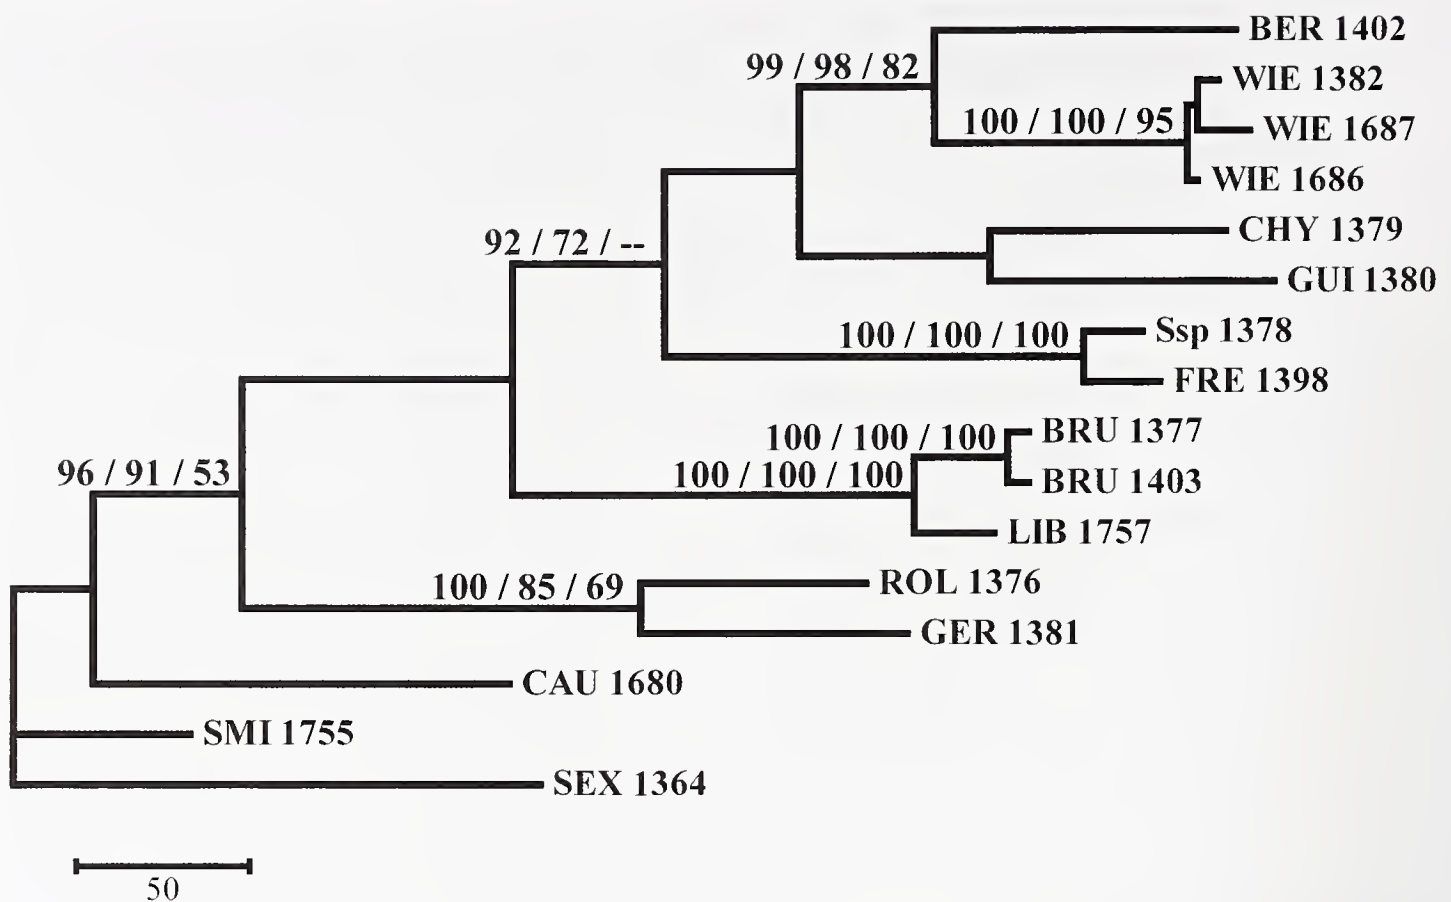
BER 1402
99 / 98 / 82
WIE 1382
100 / 100 / 95
WIE 1687
WIE 1686
CHY 1379
92 / 72 / --
GUI 1380
100 / 100 / 100
Ssp 1378
FRE 1398
100 / 100 / 100
BRU 1377
96 / 91 / 53
100 / 100 / 100
BRU 1403
LIB 1757
100 / 85 / 69
ROL 1376
GER 1381
CAU 1680
SMI 1755
SEX 1364
50